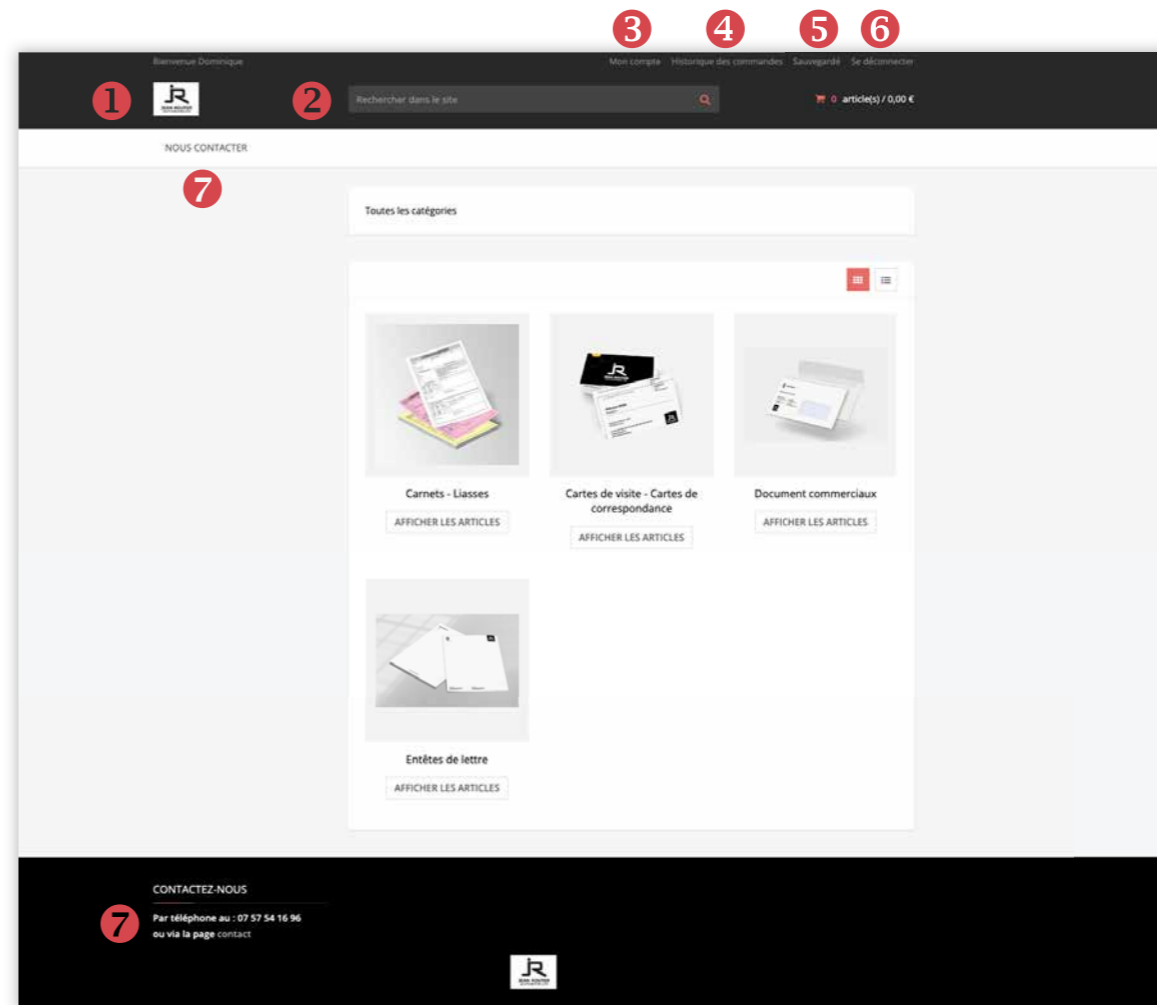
3 4 5 6

Bienvenue Dominique

Mon compte Historique des commandes Sauvegardé Se déconnecter

1

JR

2

Rechercher dans le site

0 article(s) / 0,00 €

NOUS CONTACTER

7

Toutes les catégories

Carnets - Liasses

AFFICHER LES ARTICLES

Cartes de visite - Cartes de correspondance

AFFICHER LES ARTICLES

Document commerciaux

AFFICHER LES ARTICLES

Entêtes de lettre

AFFICHER LES ARTICLES

CONTACTEZ-NOUS

7

Par téléphone au : 07 57 54 16 96
ou via la page contact

JR